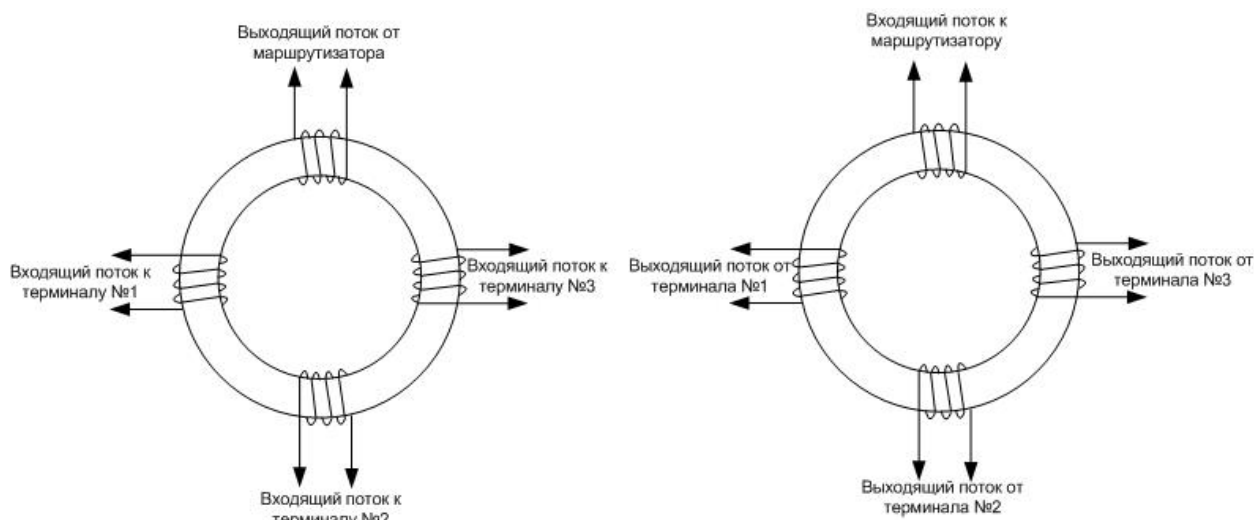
Выходящий поток от маршрутизатора

Входящий поток к терминалу №1

Входящий поток к терминалу №3

Входящий поток к терминалу №2

Входящий поток к маршрутизатору

Выходящий поток от терминала №1

Выходящий поток от терминала №3

Выходящий поток от терминала №2